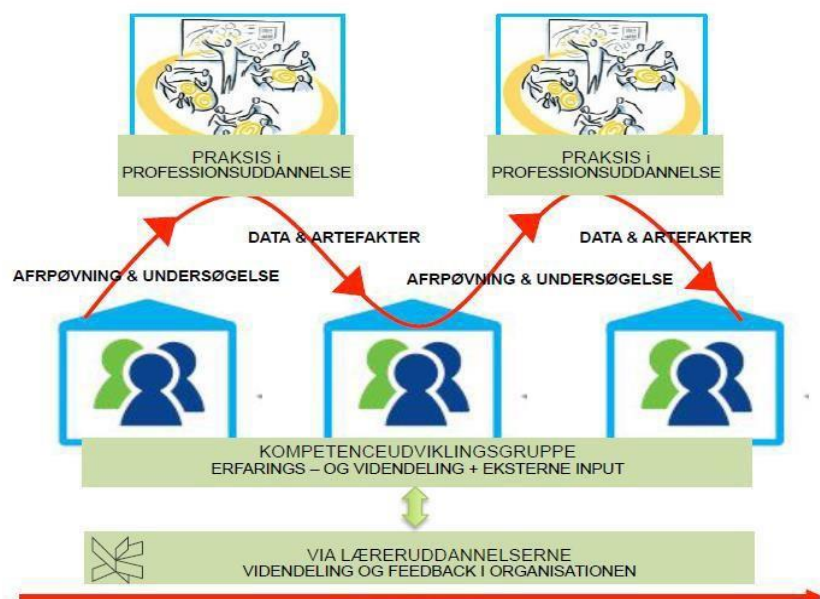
PRAKSIS i
PROFESSIONSUDDANNELSE

PRAKSIS i
PROFESSIONSUDDANNELSE

DATA & ARTEFAKTER

DATA & ARTEFAKTER

AFRPØVNING & UNDERSØGELSE

AFRPØVNING & UNDERSØGELSE

KOMPETENCEUDVIKLINGSGRUPPE
ERFARINGS – OG VIDENDELING + EKSTERNE INPUT

VIA LÆRERUDDANNELSERNE
VIDENDELING OG FEEDBACK I ORGANISATIONEN